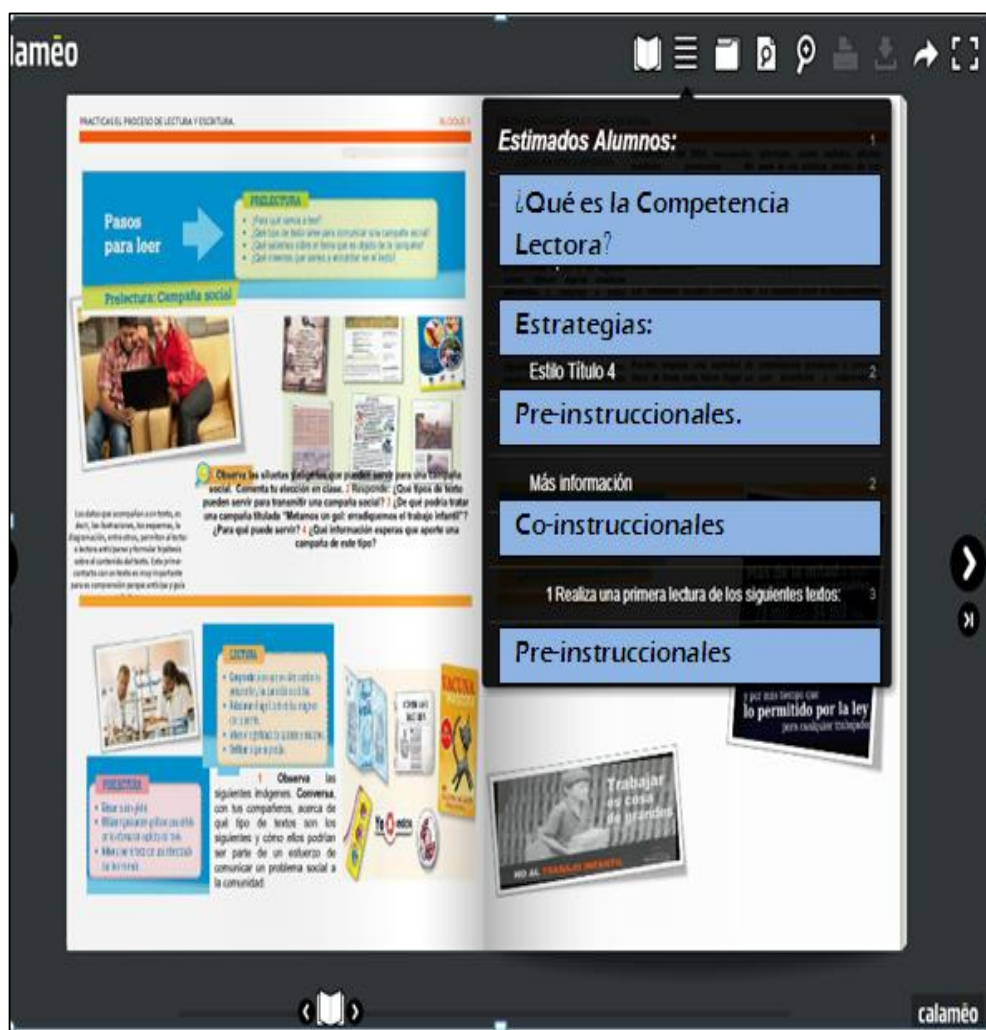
laméo

PRACTICAS EL PROCESO DE LECTURA Y ESCRITURA.

BLOQUE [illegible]

Pasos para leer

PRELECTURA

Prelectura: Campaña social

Observa las siguientes imágenes que pueden servir para una campaña social. Comenta tu elección en clase. Responde: ¿Qué tipos de texto pueden servir para transmitir una campaña social? ¿De qué podría tratar una campaña titulada "Metamos un gol: erradiquemos el trabajo infantil"? ¿Para qué puede servir? ¿Qué información esperas que aporte una campaña de este tipo?

LECTURA

POSLECTURA

1 Observa las siguientes imágenes. Conversa, con tus compañeros, acerca de qué tipo de textos son los siguientes y cómo ellos podrían ser parte de un esfuerzo de comunicar un problema social a la comunidad.

Estimados Alumnos: 1

¿Qué es la Competencia Lectora?

Estrategias:

Estilo Título 4 2

Pre-instruccionales.

Más información 2

Co-instruccionales

1 Realiza una primera lectura de los siguientes textos: 3

Pre-instruccionales

lo permitido por la ley

Trabajar es cosa de grandes

NO AL TRABAJO INFANTIL

calaméo